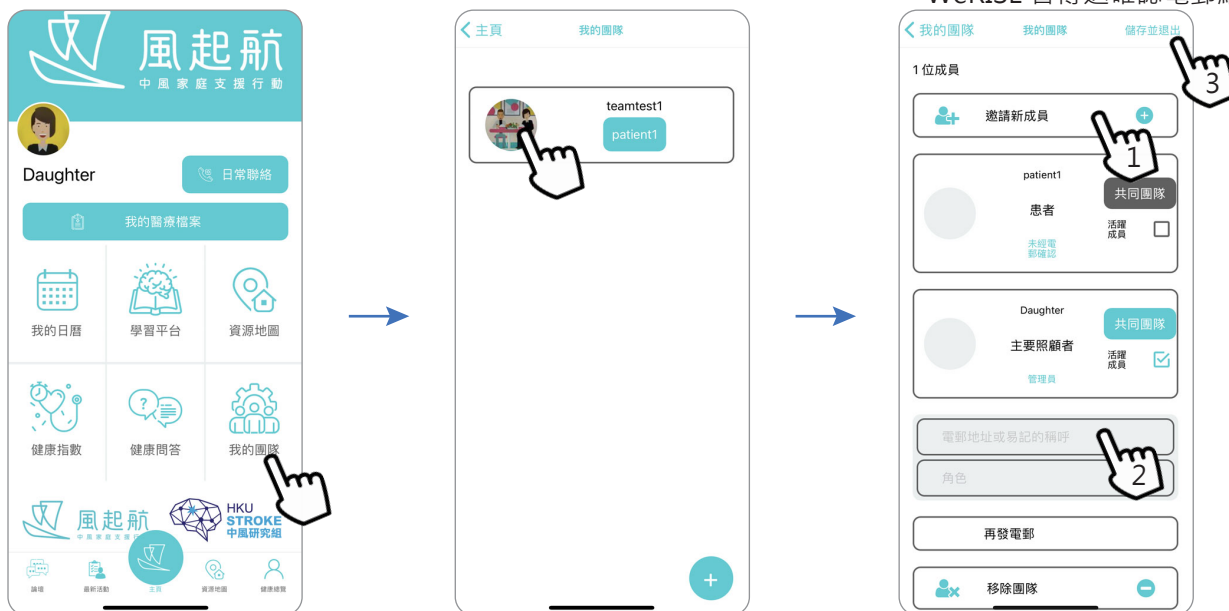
WeRISE 會將這確認電郵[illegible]

風起航
中風家庭支援行動

Daughter
日常聯絡
我的醫療檔案
我的日曆
學習平台
資源地圖
健康指數
健康問答
我的團隊

風起航
HKU STROKE 中風研究組

論壇
最新活動
主頁
資源地圖
健康總覽

主頁
我的團隊
teamtest1
patient1
+

我的團隊
我的團隊
儲存並退出
3
1位成員
邀請新成員
1
patient1
共同團隊
患者
活躍成員
未經電郵確認
Daughter
共同團隊
主要照顧者
活躍成員
管理員
電郵地址或易記的稱呼
2
角色
再發電郵
移除團隊